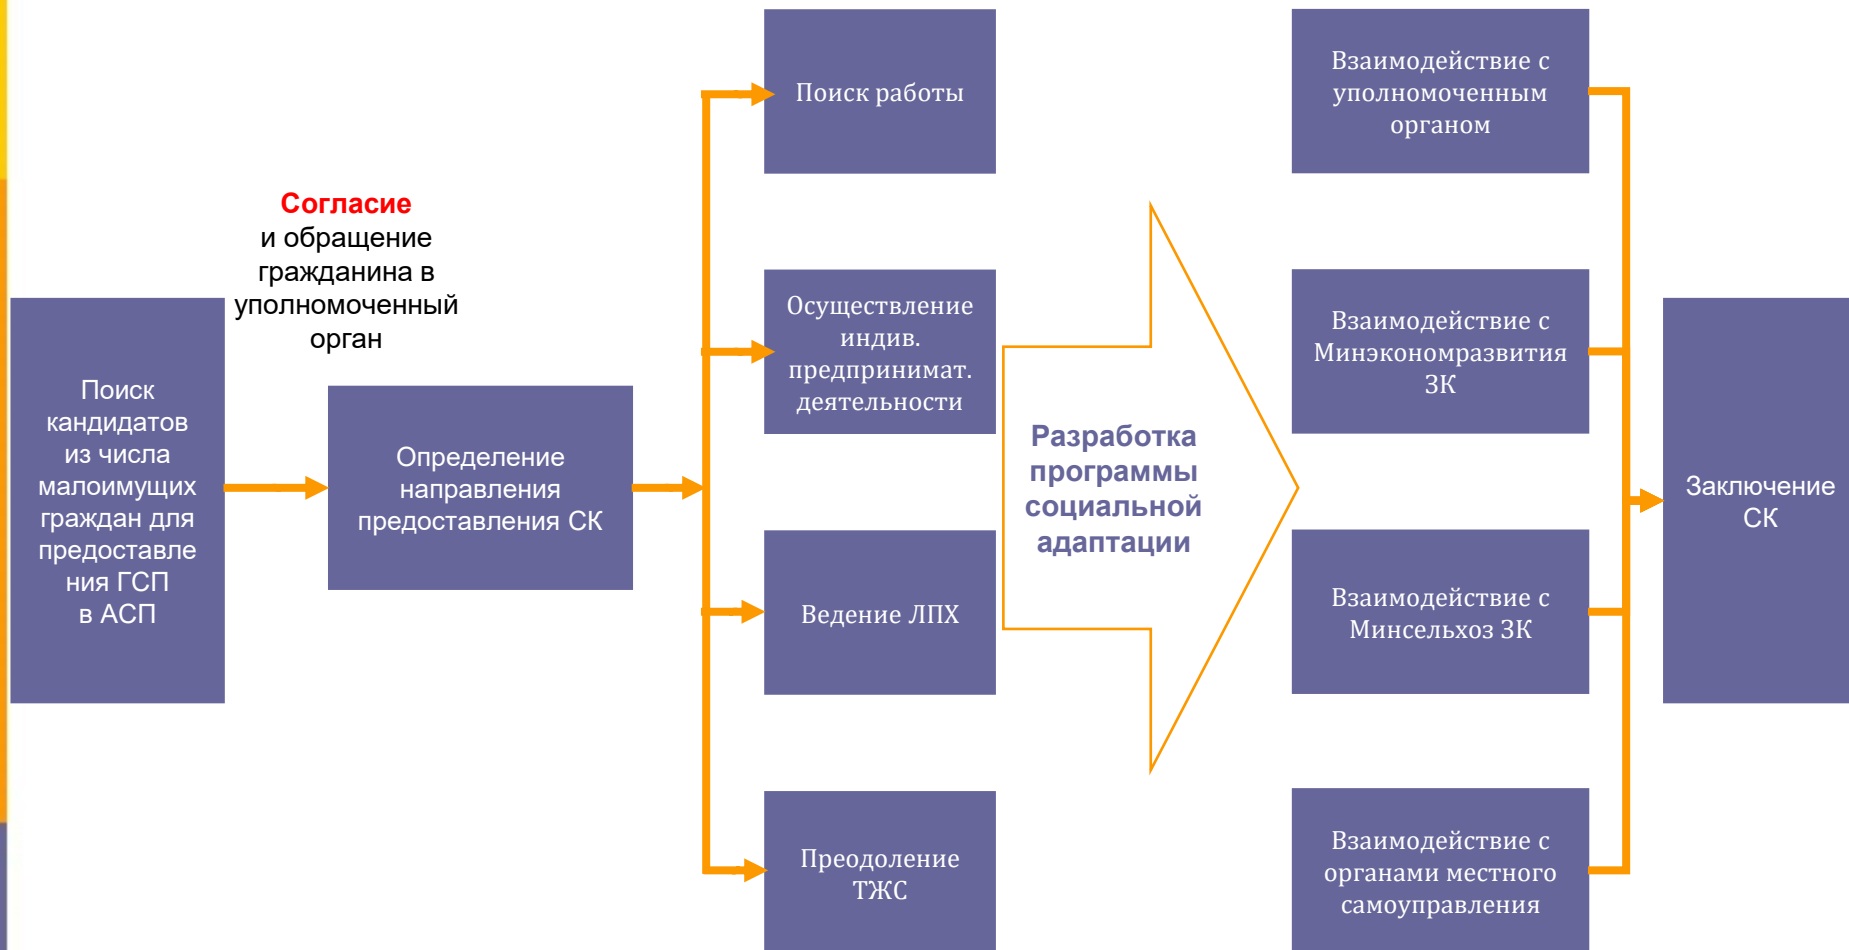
Поиск кандидатов из числа малоимущих граждан для предоставления ГСП в АСП

Согласие и обращение гражданина в уполномоченный орган

Определение направления предоставления СК

Поиск работы

Осуществление индив. предпринимат. деятельности

Ведение ЛПХ

Преодоление ТЖС

Разработка программы социальной адаптации

Взаимодействие с уполномоченным органом

Взаимодействие с Минэкономразвития ЗК

Взаимодействие с Минсельхоз ЗК

Взаимодействие с органами местного самоуправления

Заключение СК